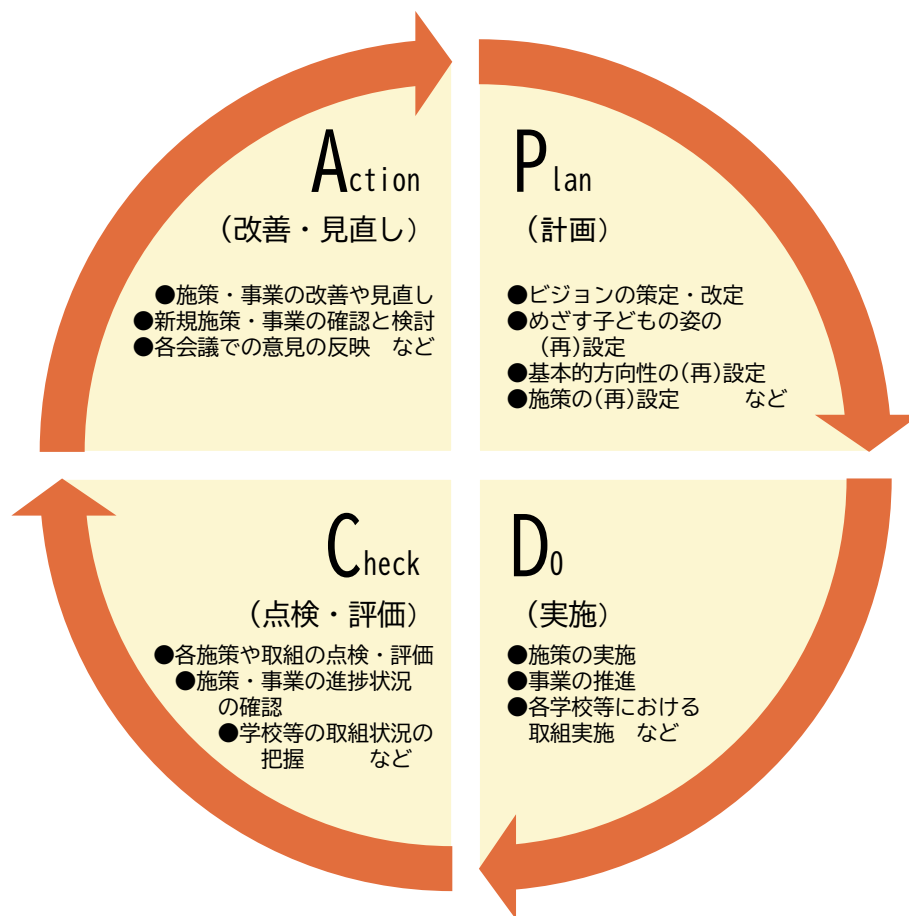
Plan

（計画）

●ビジョンの策定・改定
●めざす子どもの姿の（再）設定
●基本的方向性の（再）設定
●施策の（再）設定　など

Do

（実施）

●施策の実施
●事業の推進
●各学校等における取組実施　など

Check

（点検・評価）

●各施策や取組の点検・評価
●施策・事業の進捗状況の確認
●学校等の取組状況の把握　など

Action

（改善・見直し）

●施策・事業の改善や見直し
●新規施策・事業の確認と検討
●各会議での意見の反映　など